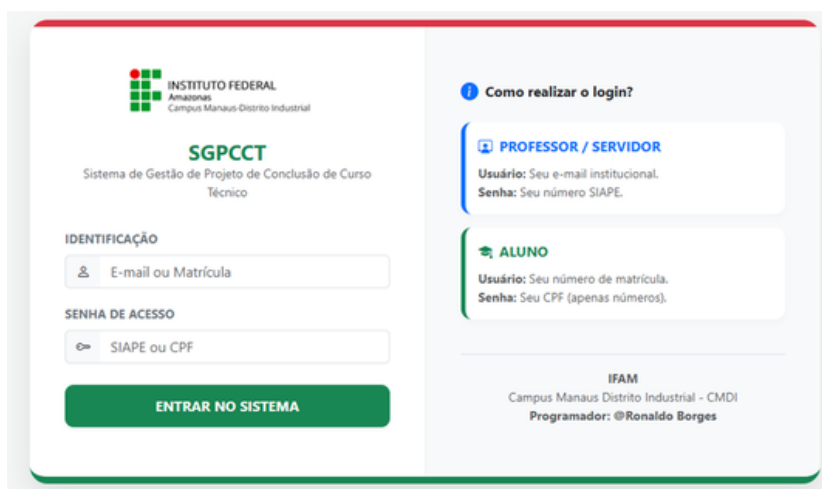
INSTITUTO FEDERAL
Amazonas
Campus Manaus-Distrito Industrial

SGPCCT
Sistema de Gestão de Projeto de Conclusão de Curso Técnico

IDENTIFICAÇÃO

E-mail ou Matrícula

SENHA DE ACESSO

SIAPE ou CPF

ENTRAR NO SISTEMA

Como realizar o login?

PROFESSOR / SERVIDOR

**Usuário:** Seu e-mail institucional.
**Senha:** Seu número SIAPE.

ALUNO

**Usuário:** Seu número de matrícula.
**Senha:** Seu CPF (apenas números).

IFAM
Campus Manaus Distrito Industrial - CMDI
**Programador:** @Ronaldo Borges